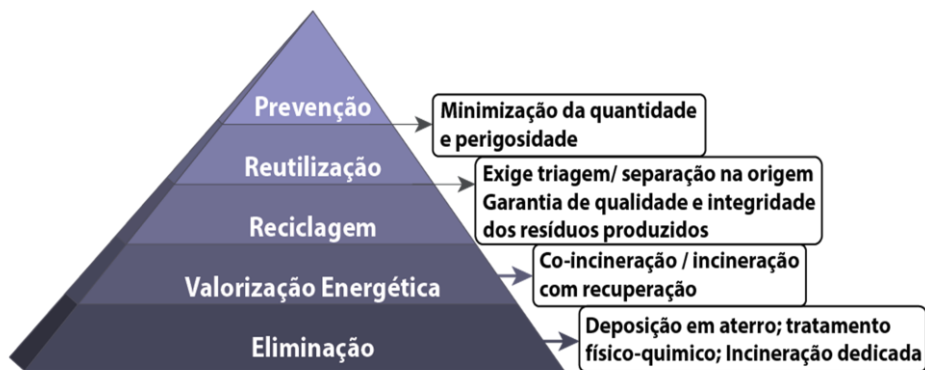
Prevenção

Minimização da quantidade e perigosidade

Reutilização

Exige triagem/ separação na origem
Garantia de qualidade e integridade dos resíduos produzidos

Reciclagem

Valorização Energética

Co-incineração / incineração com recuperação

Eliminação

Deposição em aterro; tratamento físico-quimico; Incineração dedicada